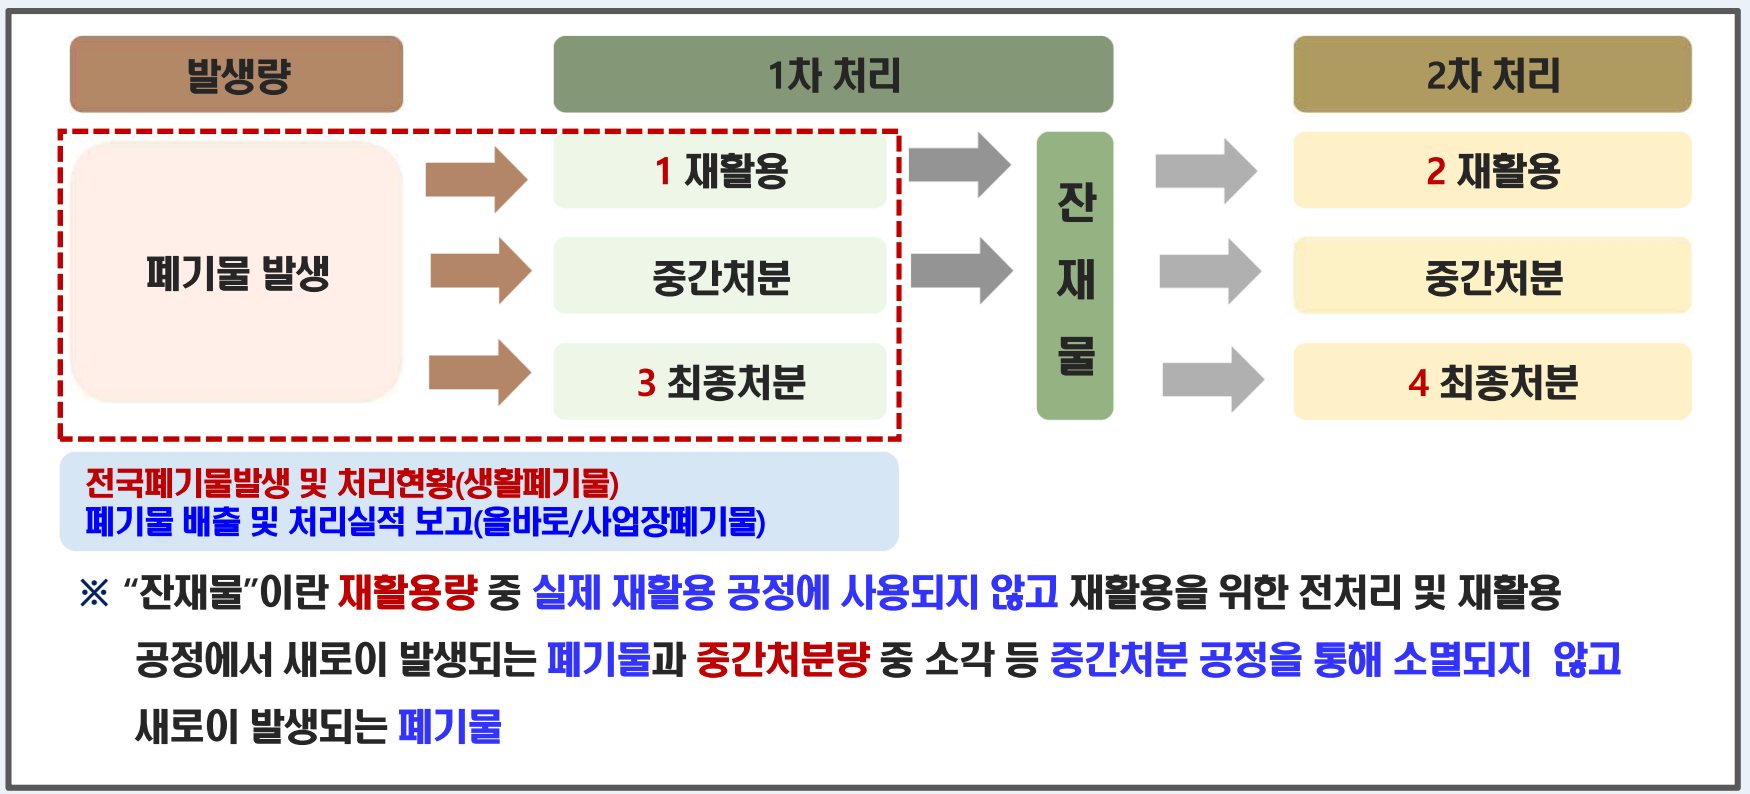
발생량

1차 처리

2차 처리

폐기물 발생

1 재활용

중간처분

3 최종처분

잔재물

2 재활용

중간처분

4 최종처분

전국폐기물발생 및 처리현황(생활폐기물)
폐기물 배출 및 처리실적 보고(올바로/사업장폐기물)

※ "잔재물"이란 재활용량 중 실제 재활용 공정에 사용되지 않고 재활용을 위한 전처리 및 재활용 공정에서 새로이 발생되는 폐기물과 중간처분량 중 소각 등 중간처분 공정을 통해 소멸되지 않고 새로이 발생되는 폐기물